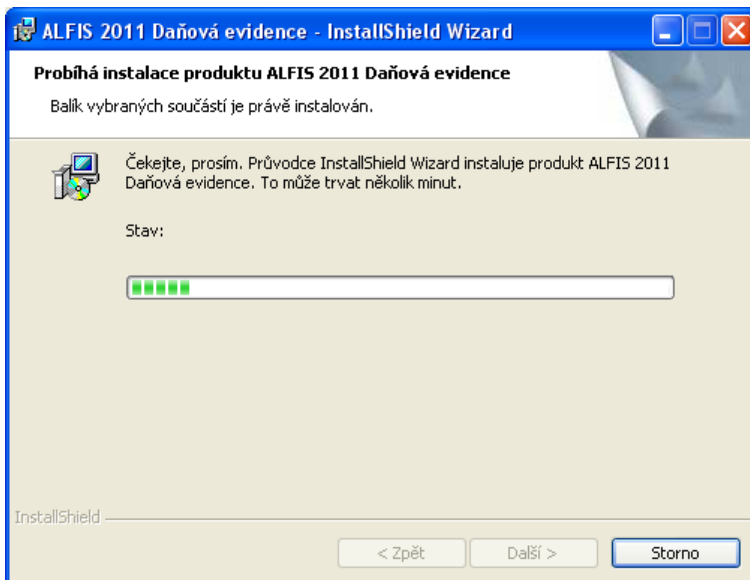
ALFIS 2011 Daňová evidence - InstallShield Wizard

Probíhá instalace produktu ALFIS 2011 Daňová evidence

Balík vybraných součástí je právě instalován.

Čekejte, prosím. Průvodce InstallShield Wizard instaluje produkt ALFIS 2011 Daňová evidence. To může trvat několik minut.

Stav:

InstallShield

< Zpět

Další >

Storno